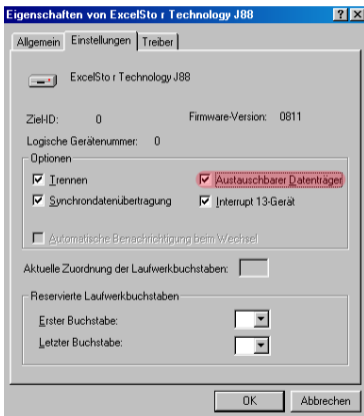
Eigenschaften von ExcelSto r Technology J88 ? X

Allgemein Einstellungen Treiber

ExcelSto r Technology J88

Ziel-ID: 0 Firmware-Version: 0811

Logische Gerätenummer: 0

Optionen

Trennen

Austauschbarer Datenträger

Synchrondatenübertragung

Interrupt 13-Gerät

Automatische Benachrichtigung beim Wechsel

Aktuelle Zuordnung der Laufwerkbuchstaben:

Reservierte Laufwerkbuchstaben

Erster Buchstabe:

Letzter Buchstabe:

OK Abbrechen